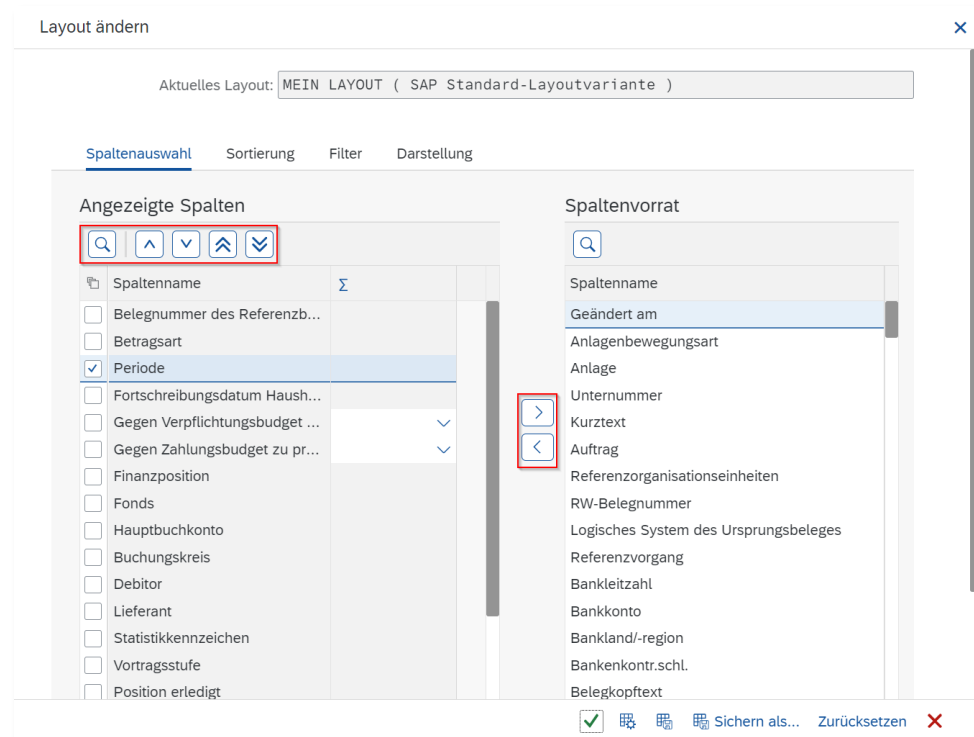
Layout ändern

Aktuelles Layout: MEIN LAYOUT ( SAP Standard-Layoutvariante )

Spaltenauswahl Sortierung Filter Darstellung

Angezeigte Spalten

| | Spaltenname | Σ |
|---|---|---|
| ☐ | Belegnummer des Referenzb... | |
| ☐ | Betragsart | |
| ☑ | Periode | |
| ☐ | Fortschreibungsdatum Haush... | |
| ☐ | Gegen Verpflichtungsbudget ... | |
| ☐ | Gegen Zahlungsbudget zu pr... | |
| ☐ | Finanzposition | |
| ☐ | Fonds | |
| ☐ | Hauptbuchkonto | |
| ☐ | Buchungskreis | |
| ☐ | Debitor | |
| ☐ | Lieferant | |
| ☐ | Statistikkennzeichen | |
| ☐ | Vortragsstufe | |
| ☐ | Position erledigt | |

Spaltenvorrat

| Spaltenname |
|---|
| Geändert am |
| Anlagenbewegungsart |
| Anlage |
| Unternummer |
| Kurztext |
| Auftrag |
| Referenzorganisationseinheiten |
| RW-Belegnummer |
| Logisches System des Ursprungsbeleges |
| Referenzvorgang |
| Bankleitzahl |
| Bankkonto |
| Bankland/-region |
| Bankenkontr.schl. |
| Belegkopftext |

Sichern als... Zurücksetzen